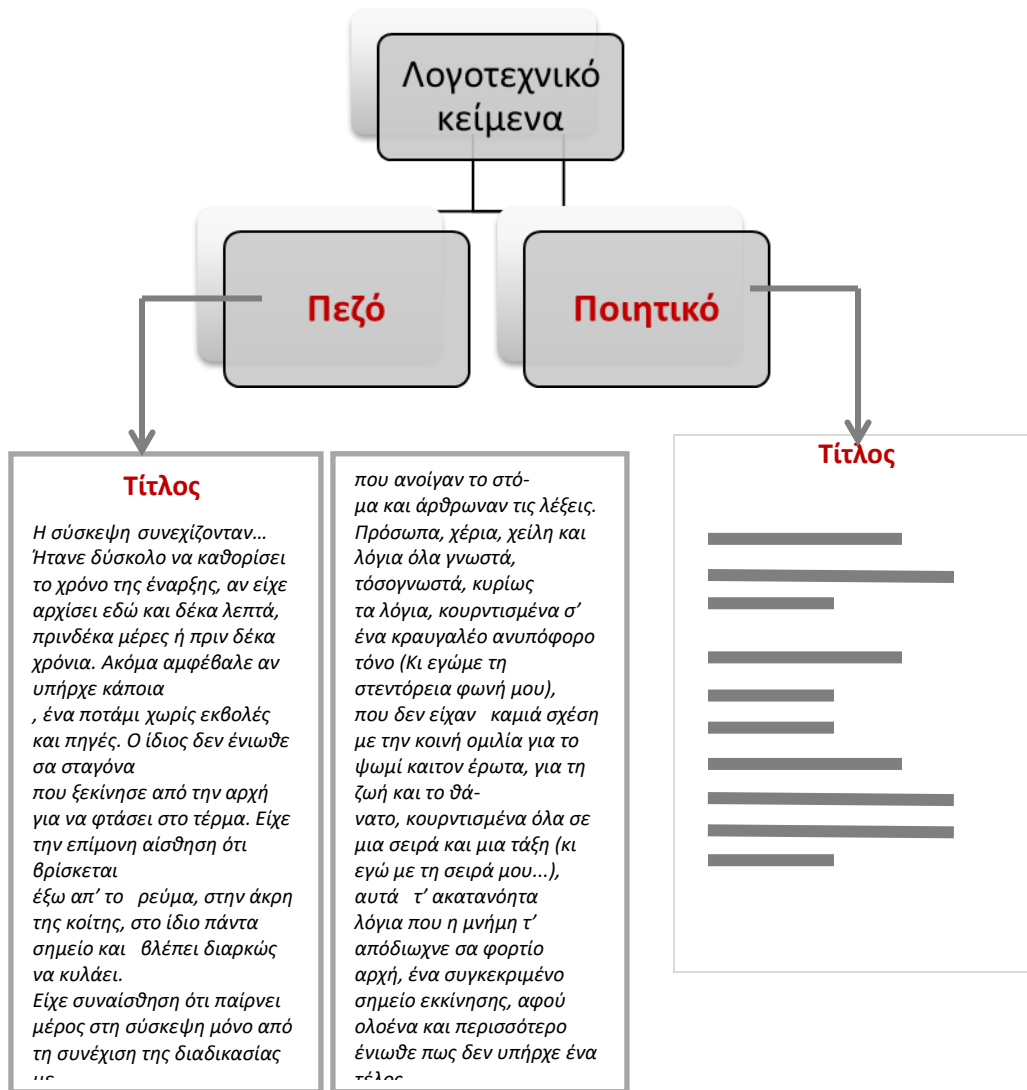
Λογοτεχνικό κείμενα

Πεζό

Ποιητικό

Τίτλος

Η σύσκεψη συνεχίζονταν… Ήτανε δύσκολο να καθορίσει το χρόνο της έναρξης, αν είχε αρχίσει εδώ και δέκα λεπτά, πρινδέκα μέρες ή πριν δέκα χρόνια. Ακόμα αμφέβαλε αν υπήρχε κάποια
, ένα ποτάμι χωρίς εκβολές και πηγές. Ο ίδιος δεν ένιωθε σα σταγόνα
που ξεκίνησε από την αρχή για να φτάσει στο τέρμα. Είχε την επίμονη αίσθηση ότι βρίσκεται
έξω απ' το ρεύμα, στην άκρη της κοίτης, στο ίδιο πάντα σημείο και βλέπει διαρκώς να κυλάει.
Είχε συναίσθηση ότι παίρνει μέρος στη σύσκεψη μόνο από τη συνέχιση της διαδικασίας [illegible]

που ανοίγαν το στόμα και άρθρωναν τις λέξεις. Πρόσωπα, χέρια, χείλη και λόγια όλα γνωστά, τόσογνωστά, κυρίως τα λόγια, κουρντισμένα σ' ένα κραυγαλέο ανυπόφορο τόνο (Κι εγώμε τη στεντόρεια φωνή μου), που δεν είχαν καμιά σχέση με την κοινή ομιλία για το ψωμί καιτον έρωτα, για τη ζωή και το θάνατο, κουρντισμένα όλα σε μια σειρά και μια τάξη (κι εγώ με τη σειρά μου...), αυτά τ' ακατανόητα λόγια που η μνήμη τ' απόδιωχνε σα φορτίο αρχή, ένα συγκεκριμένο σημείο εκκίνησης, αφού ολοένα και περισσότερο ένιωθε πως δεν υπήρχε ένα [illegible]

Τίτλος